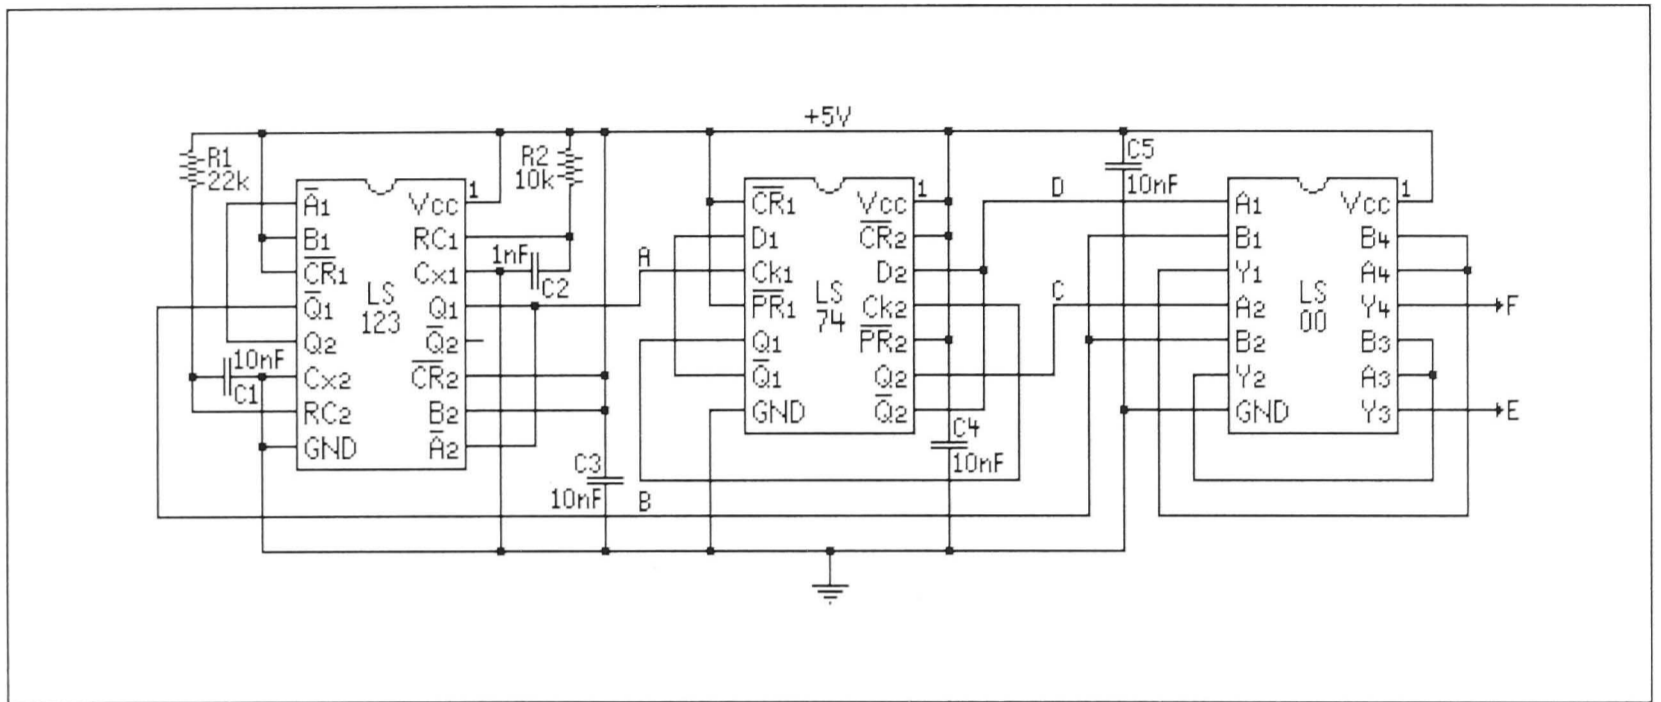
+5V

R1
22k

R2
10k

$\overline{A}1$
B1
$\overline{CR}1$
$\overline{Q}1$
Q2
Cx2
RC2
GND

Vcc
RC1
Cx1
Q1
$\overline{Q}2$
$\overline{CR}2$
B2
$\overline{A}2$

1

LS
123

1nF
C2

10nF
C1

C3
10nF

A
B

$\overline{CR}1$
D1
Ck1
$\overline{PR}1$
Q1
$\overline{Q}1$
GND

Vcc
$\overline{CR}2$
D2
Ck2
$\overline{PR}2$
Q2
$\overline{Q}2$

1

LS
74

C4
10nF

C5
10nF

D
C

A1
B1
Y1
A2
B2
Y2
GND

Vcc
B4
A4
Y4
B3
A3
Y3

1

LS
00

F
E